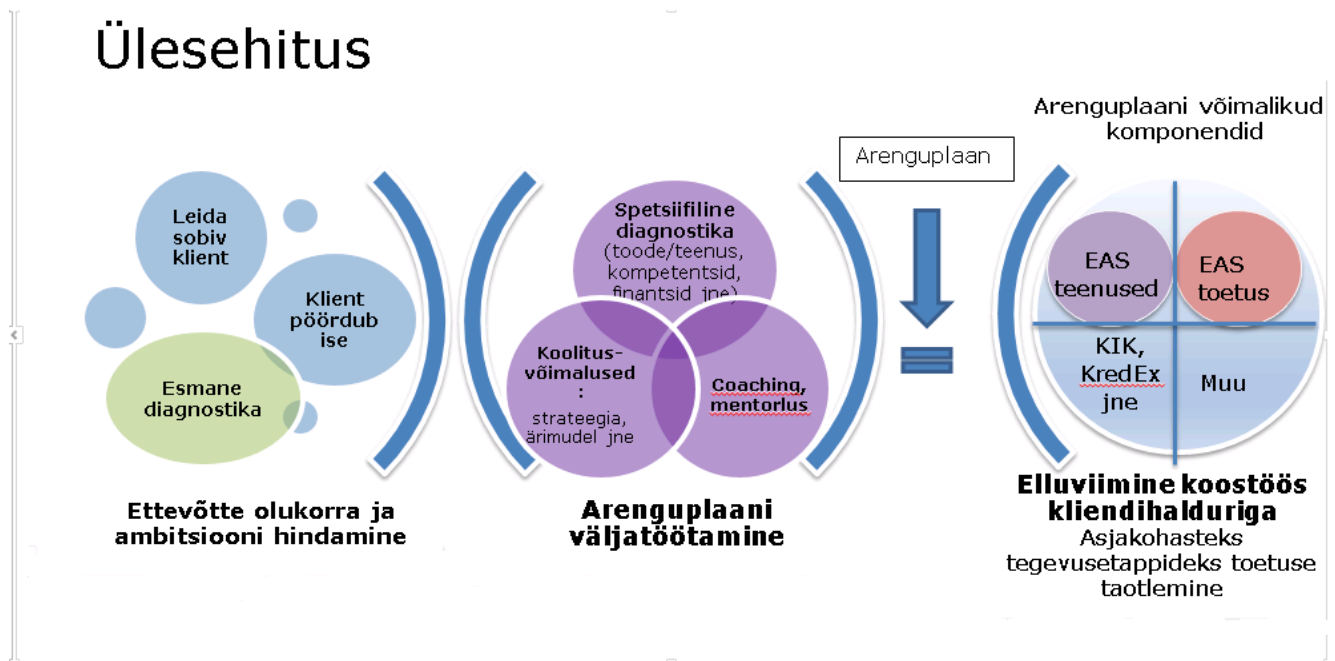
Ülesehitus

Leida sobiv klient

Klient pöördub ise

Esmane diagnostika

Ettevõtte olukorra ja ambitsiooni hindamine

Spetsiifiline diagnostika (toode/teenus, kompetentsid, finantsid jne)

Koolitus-võimalused: strateegia, ärimudel jne

Coaching, mentorlus

Arenguplaani väljatöötamine

Arenguplaan

Arenguplaani võimalikud komponendid

EAS teenused

EAS toetus

KIK, KredEx jne

Muu

Elluviimine koostöös kliendihalduriga
Asjakohasteks tegevusetappideks toetuse taotlemine